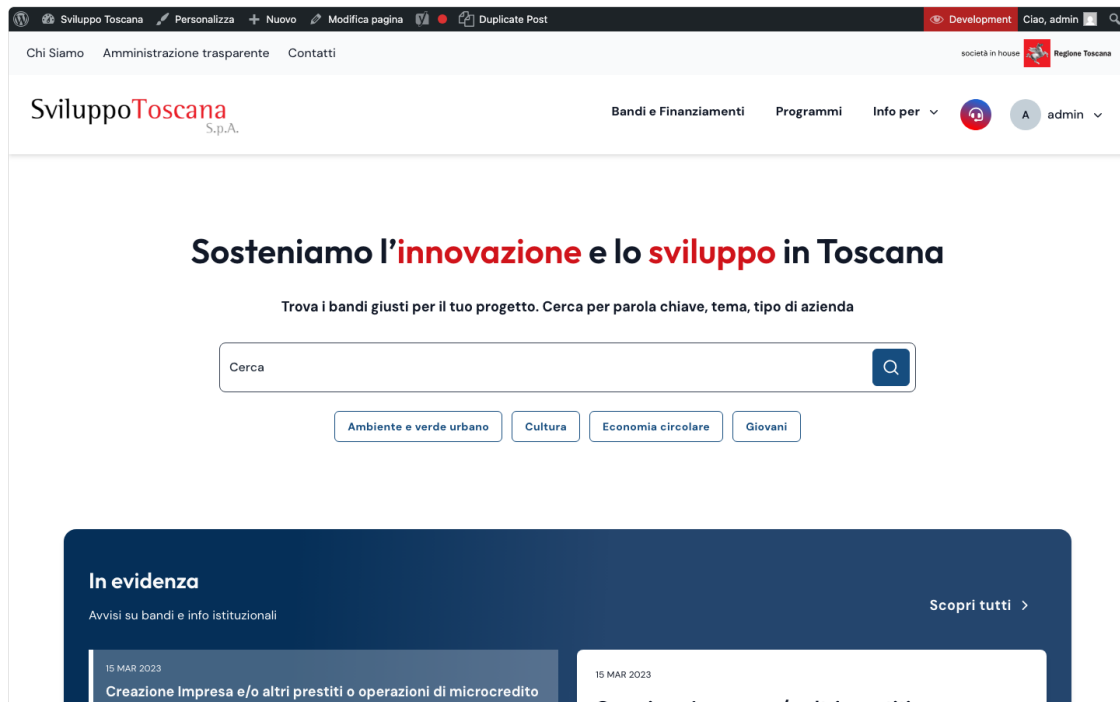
Sviluppo Toscana Personalizza + Nuovo Modifica pagina Duplicate Post Development Ciao, admin

Chi Siamo Amministrazione trasparente Contatti

società in house Regione Toscana

SviluppoToscana S.p.A.

Bandi e Finanziamenti Programmi Info per A admin

Sosteniamo l'innovazione e lo sviluppo in Toscana

Trova i bandi giusti per il tuo progetto. Cerca per parola chiave, tema, tipo di azienda

Cerca

Ambiente e verde urbano Cultura Economia circolare Giovani

In evidenza

Avvisi su bandi e info istituzionali

Scopri tutti

15 MAR 2023

Creazione Impresa e/o altri prestiti o operazioni di microcredito

15 MAR 2023

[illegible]